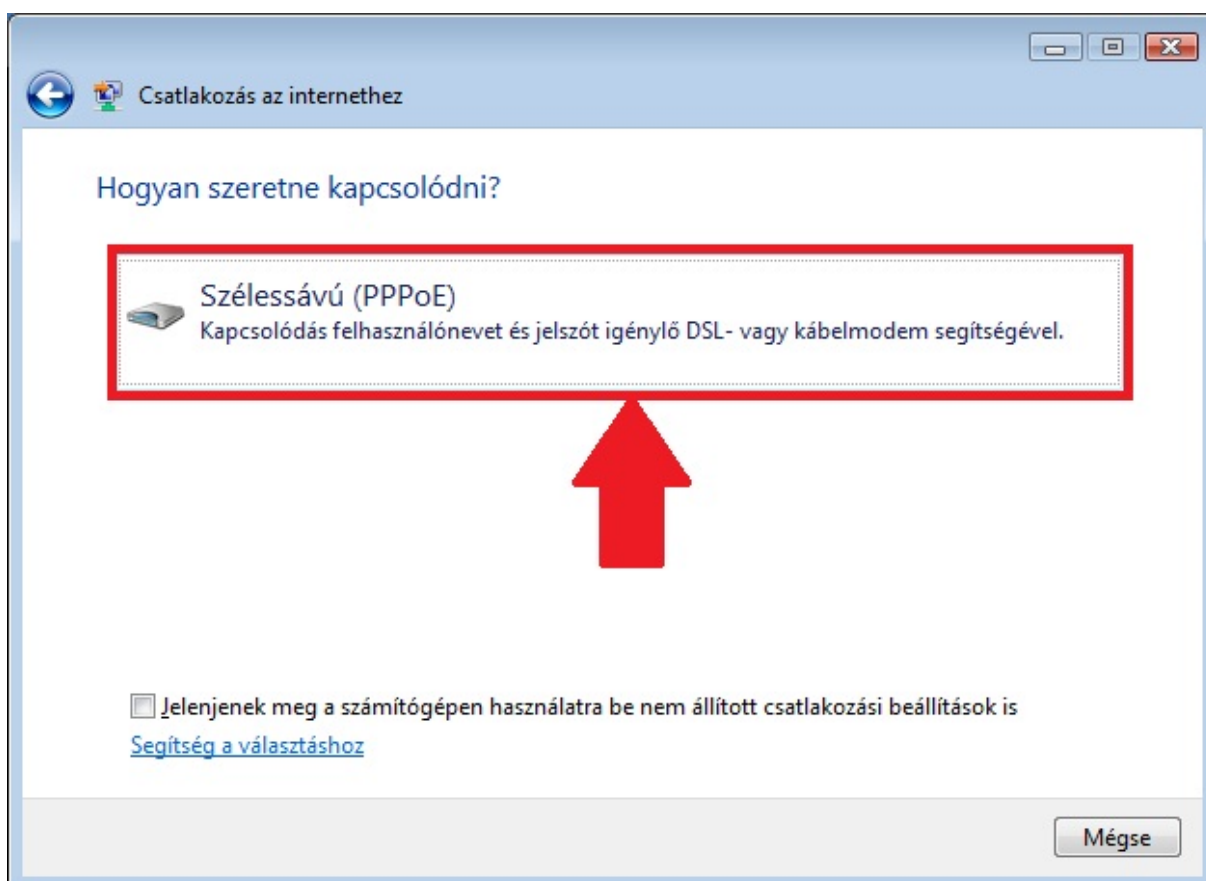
Csatlakozás az internethez

Hogyan szeretne kapcsolódni?

Szélessávú (PPPoE)
Kapcsolódás felhasználónevet és jelszót igénylő DSL- vagy kábelmodem segítségével.

Jelenjenek meg a számítógépen használatra be nem állított csatlakozási beállítások is

Segítség a választáshoz

Mégse